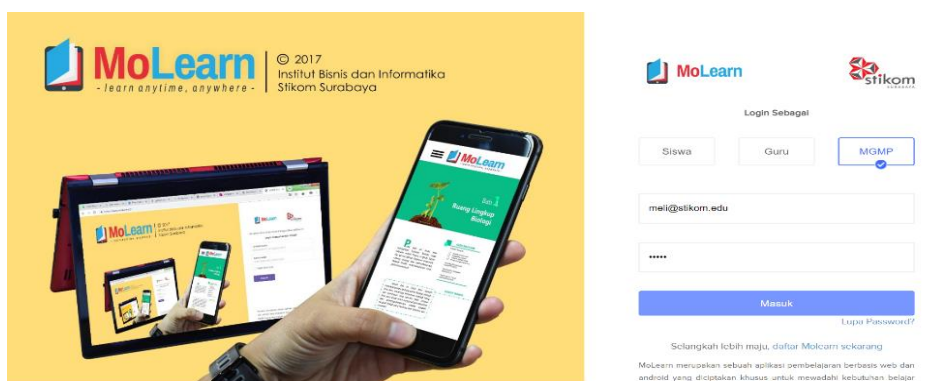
MoLearn
- learn anytime, anywhere -
© 2017
Institut Bisnis dan Informatika Stikom Surabaya

MoLearn
Bab 1
Ruang Lingkup Biologi

MoLearn
stikom
SURABAYA

Login Sebagai

Siswa
Guru
MGMP

meli@stikom.edu

•••••

Masuk

Lupa Password?

Selangkah lebih maju, daftar Molearn sekarang

MoLearn merupakan sebuah aplikasi pembelajaran berbasis web dan android yang diciptakan khusus untuk mewadahi kebutuhan belajar